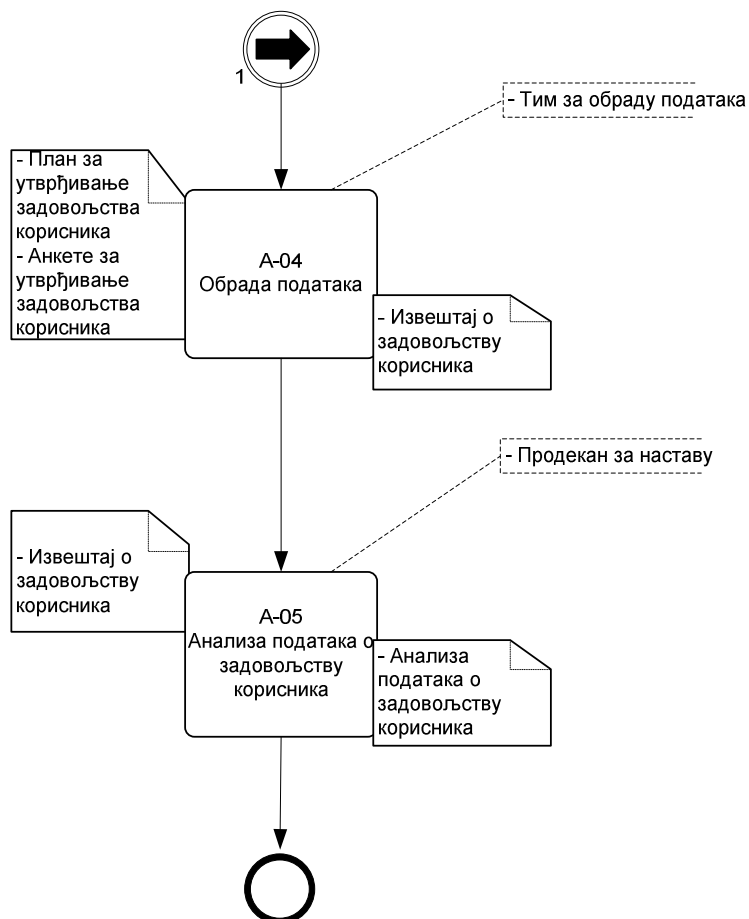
1

- Тим за обраду података

- План за утврђивање задовољства корисника
- Анкете за утврђивање задовољства корисника

А-04
Обрада података

- Извештај о задовољству корисника

- Продекан за наставу

- Извештај о задовољству корисника

А-05
Анализа података о задовољству корисника

- Анализа података о задовољству корисника